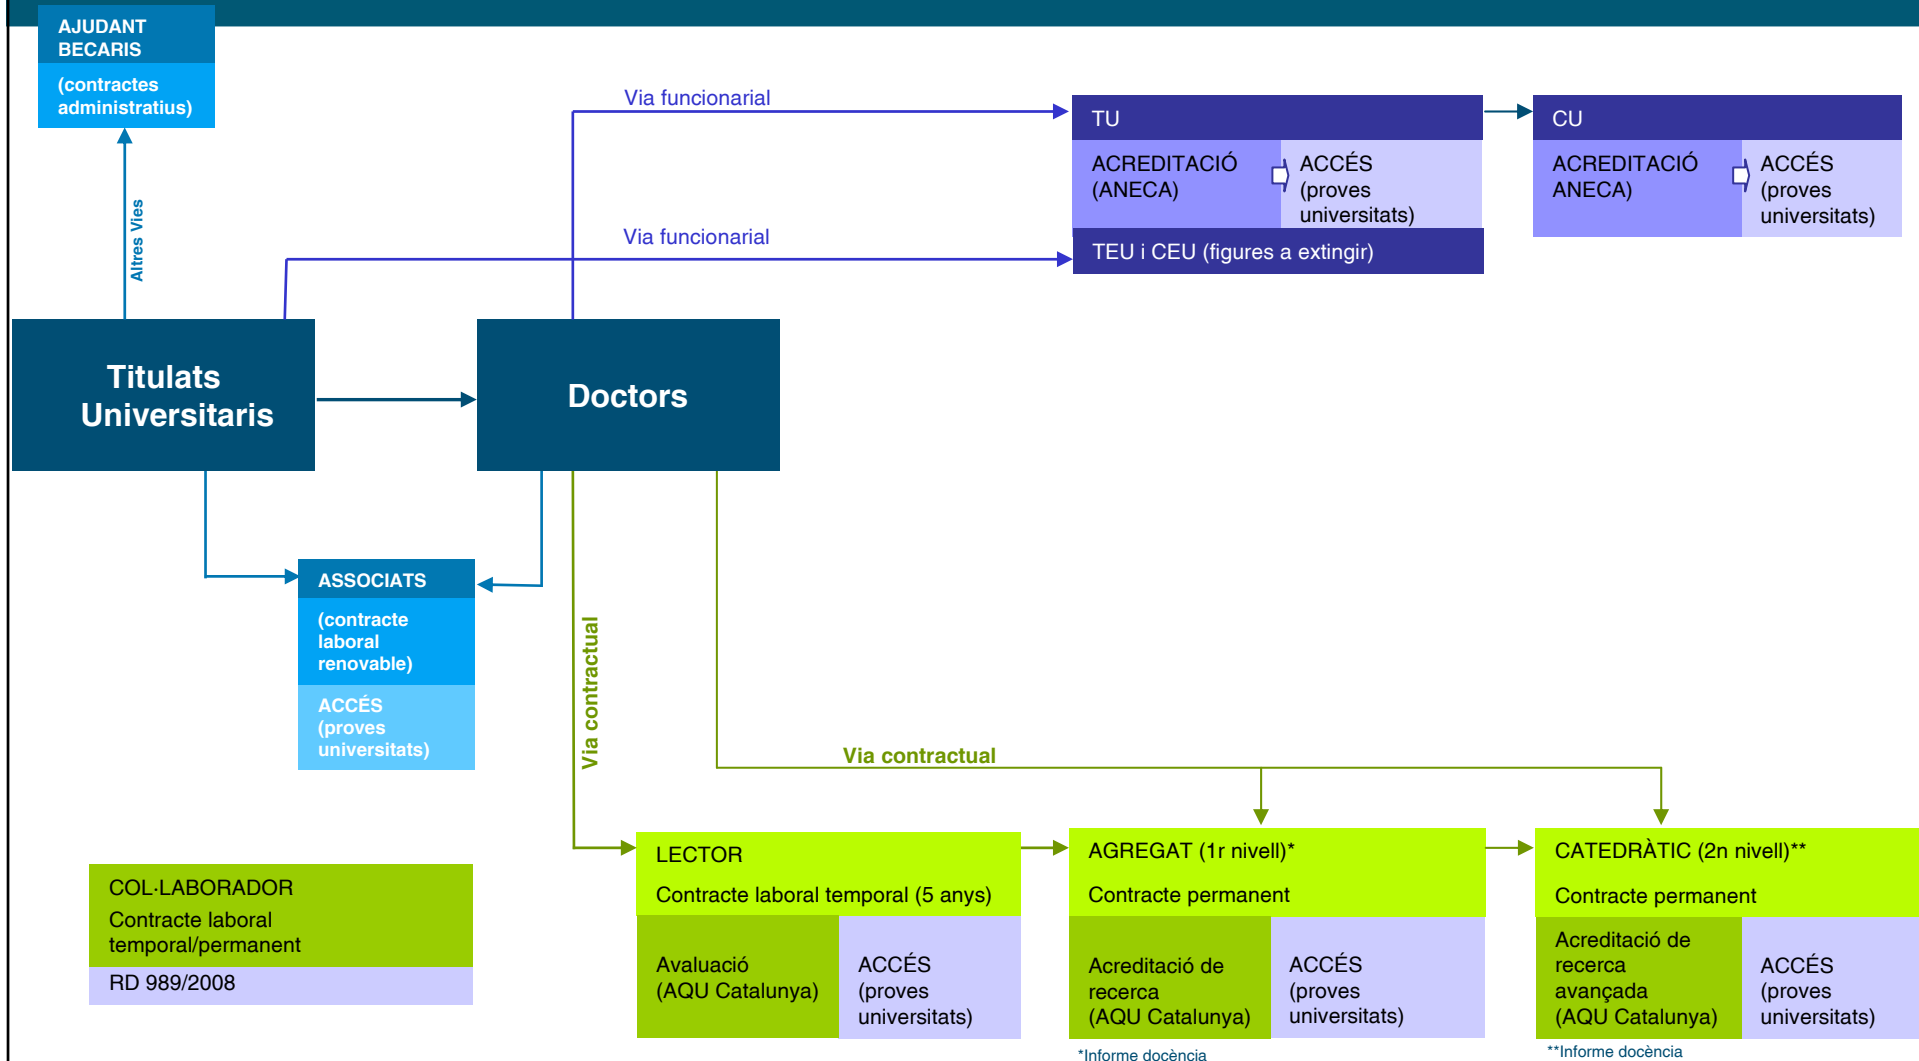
AJUDANT
BECARIS

(contractes administratius)

Altres Vies

Via funcionarial

TU

ACREDITACIÓ (ANECA)

ACCÉS (proves universitats)

Via funcionarial

TEU i CEU (figures a extingir)

CU

ACREDITACIÓ ANECA)

ACCÉS (proves universitats)

Titulats Universitaris

Doctors

ASSOCIATS

(contracte laboral renovable)

ACCÉS (proves universitats)

Via contractual

Via contractual

COL·LABORADOR
Contracte laboral temporal/permanent

RD 989/2008

LECTOR
Contracte laboral temporal (5 anys)

Avaluació (AQU Catalunya)

ACCÉS (proves universitats)

AGREGAT (1r nivell)*
Contracte permanent

Acreditació de recerca (AQU Catalunya)

ACCÉS (proves universitats)

*Informe docència

CATEDRÀTIC (2n nivell)**
Contracte permanent

Acreditació de recerca avançada (AQU Catalunya)

ACCÉS (proves universitats)

**Informe docència